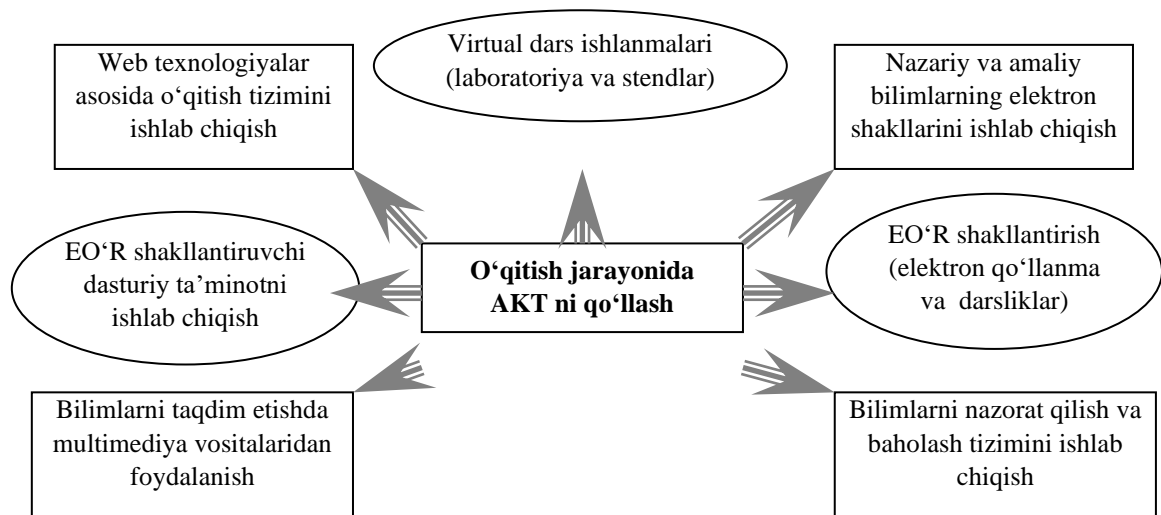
Web texnologiyalar asosida o'qitish tizimini ishlab chiqish

Virtual dars ishlanmalari (laboratoriya va stendlar)

Nazariy va amaliy bilimlarning elektron shakllarini ishlab chiqish

EO'R shakllantiruvchi dasturiy ta'minotni ishlab chiqish

O'qitish jarayonida AKT ni qo'llash

EO'R shakllantirish (elektron qo'llanma va darsliklar)

Bilimlarni taqdim etishda multimediya vositalaridan foydalanish

Bilimlarni nazorat qilish va baholash tizimini ishlab chiqish